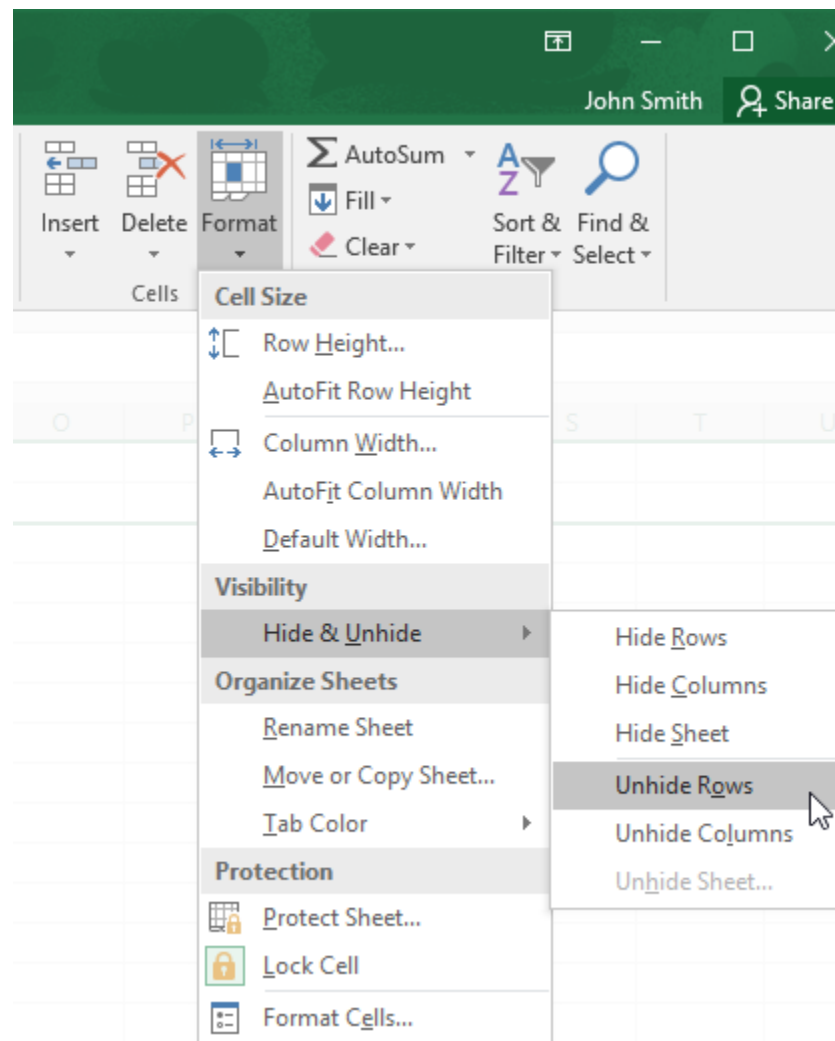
John Smith
Share

Insert
Delete
Format
Cells

AutoSum
Fill
Clear

Sort & Filter
Find & Select

O
P
S
T
U

Cell Size
Row Height...
AutoFit Row Height
Column Width...
AutoFit Column Width
Default Width...
Visibility
Hide & Unhide
Organize Sheets
Rename Sheet
Move or Copy Sheet...
Tab Color
Protection
Protect Sheet...
Lock Cell
Format Cells...

Hide Rows
Hide Columns
Hide Sheet
Unhide Rows
Unhide Columns
Unhide Sheet...